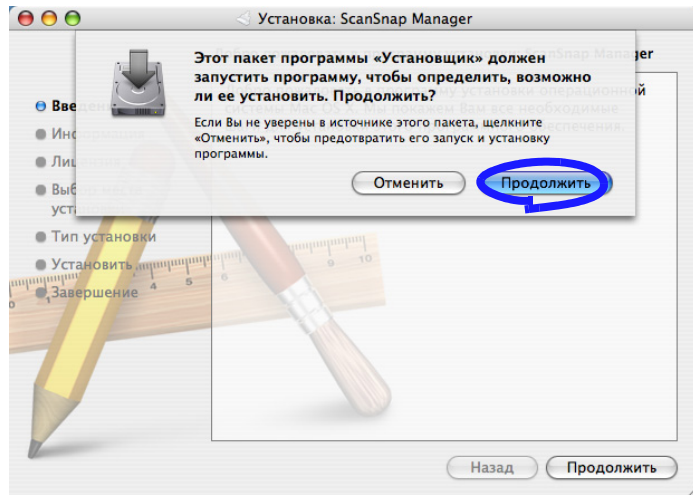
Установка: ScanSnap Manager

Этот пакет программы «Установщик» должен запустить программу, чтобы определить, возможно ли ее установить. Продолжить?

Если Вы не уверены в источнике этого пакета, щелкните «Отменить», чтобы предотвратить его запуск и установку программы.

Отменить

Продолжить

Вве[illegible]

Инф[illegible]

Ли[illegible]

Выб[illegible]

уст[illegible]

Тип установки

Установить

Завершение

Назад

Продолжить